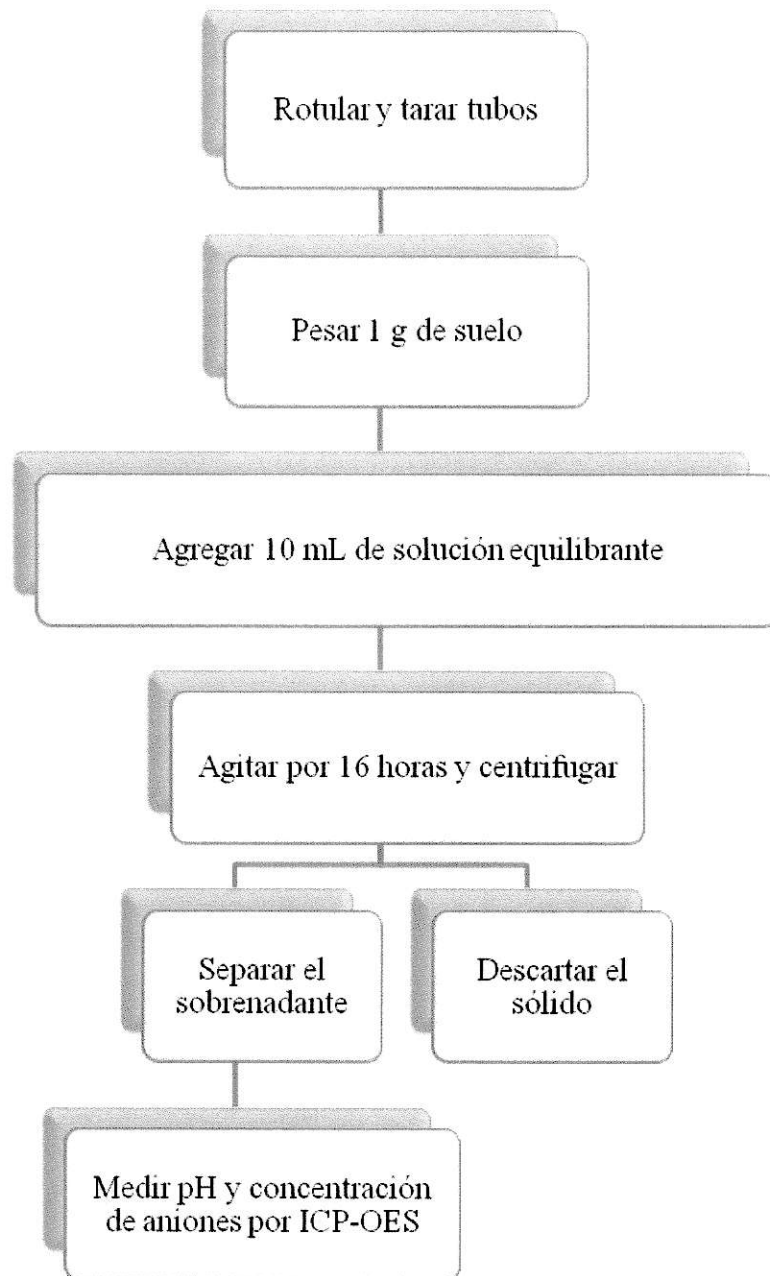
Rotular y tarar tubos

Pesar 1 g de suelo

Agregar 10 mL de solución equilibrante

Agitar por 16 horas y centrifugar

Separar el sobrenadante

Descartar el sólido

Medir pH y concentración de aniones por ICP-OES